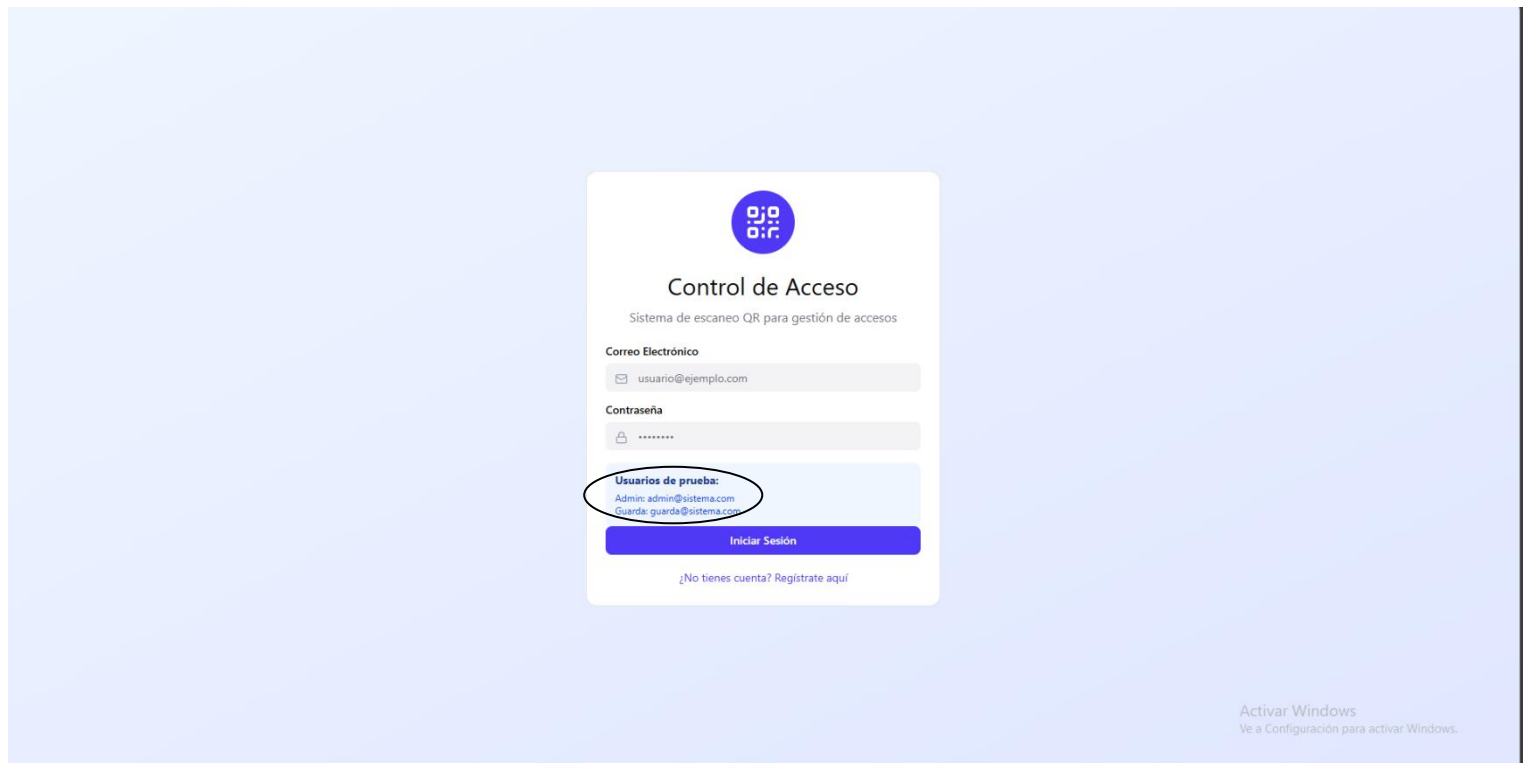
Control de Acceso

Sistema de escaneo QR para gestión de accesos

Correo Electrónico

usuario@ejemplo.com

Contraseña

••••••••

Usuarios de prueba:
Admin: admin@sistema.com
Guarda: guarda@sistema.com

Iniciar Sesión

¿No tienes cuenta? Regístrate aquí

Activar Windows
Ve a Configuración para activar Windows.